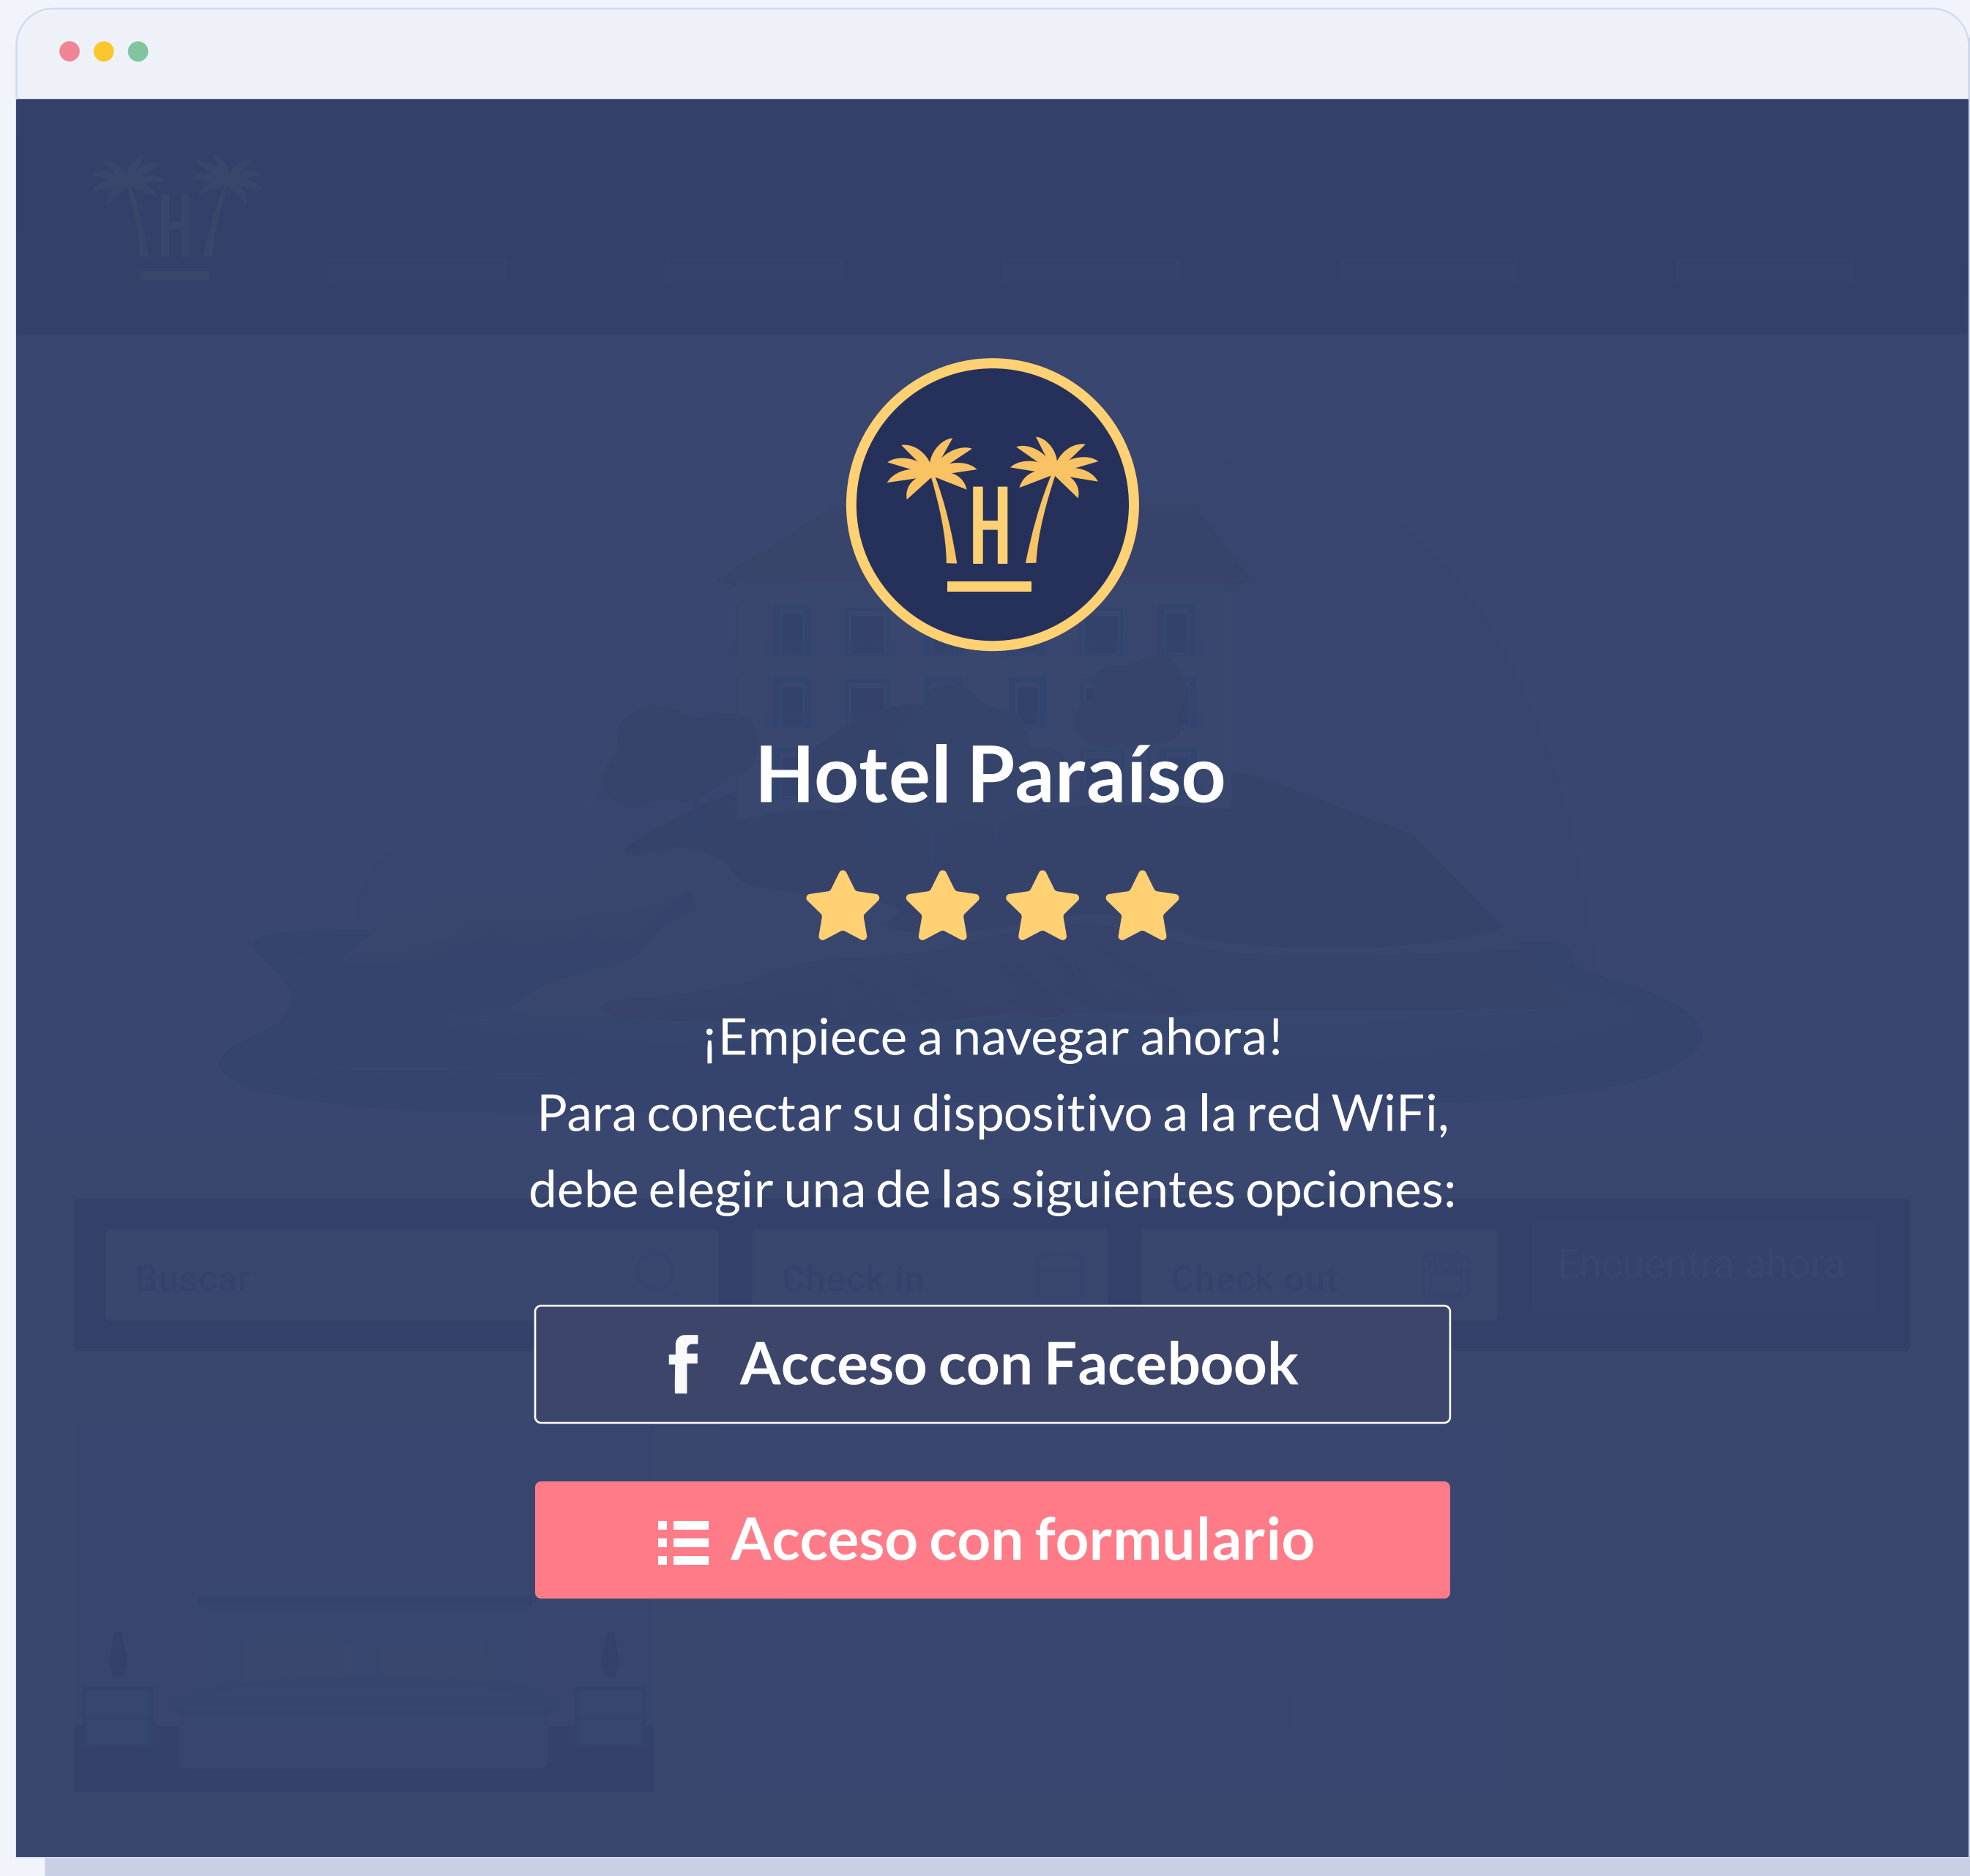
H

Hotel Paraíso

¡Empiece a navegar ahora!
Para conectar su dispositivo a la red WiFi, debe elegir una de las siguientes opciones:

Buscar

Check in

Check out

Encuentra ahora

Acceso con Facebook

Acceso con formulario